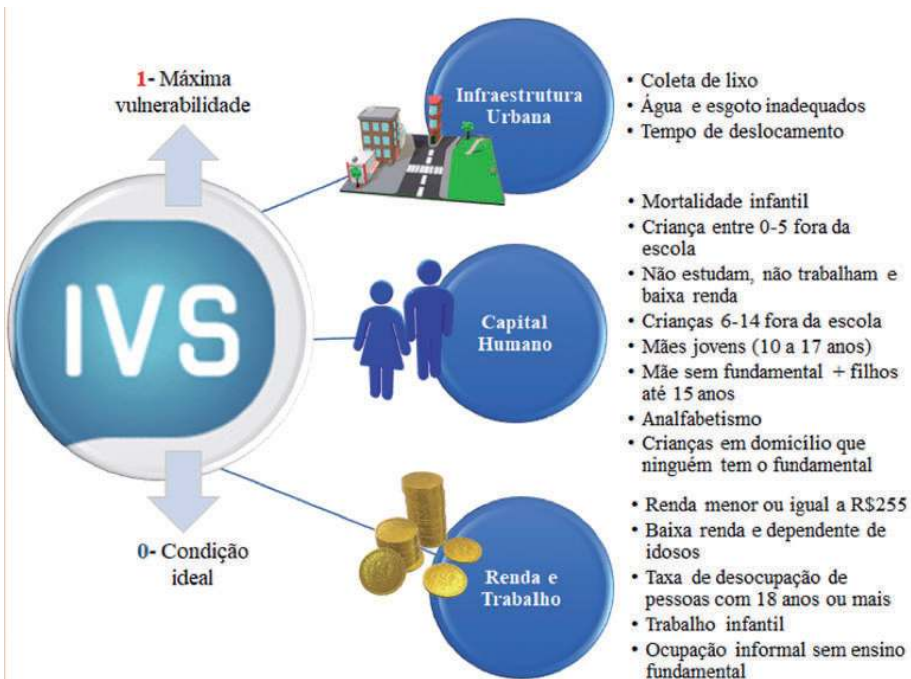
1- Máxima vulnerabilidade

IVS

0- Condição ideal

Infraestrutura Urbana

• Coleta de lixo
• Água e esgoto inadequados
• Tempo de deslocamento

Capital Humano

• Mortalidade infantil
• Criança entre 0-5 fora da escola
• Não estudam, não trabalham e baixa renda
• Crianças 6-14 fora da escola
• Mães jovens (10 a 17 anos)
• Mãe sem fundamental + filhos até 15 anos
• Analfabetismo
• Crianças em domicílio que ninguém tem o fundamental

Renda e Trabalho

• Renda menor ou igual a R$255
• Baixa renda e dependente de idosos
• Taxa de desocupação de pessoas com 18 anos ou mais
• Trabalho infantil
• Ocupação informal sem ensino fundamental